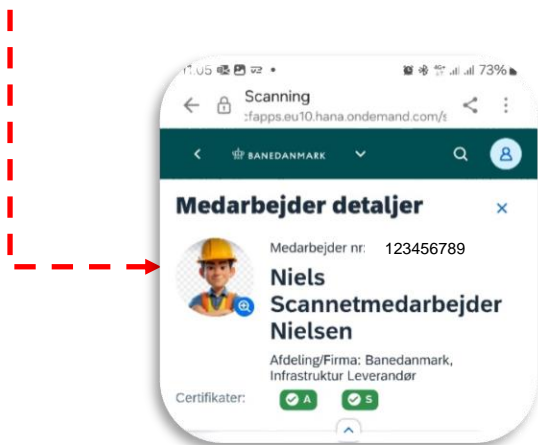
11.05 • 73%

Scanning
:fapps.eu10.hana.ondemand.com/s

BANEDANMARK

Medarbejder detaljer

Medarbejder nr: 123456789

Niels Scannetmedarbejder Nielsen

Afdeling/Firma: Banedanmark, Infrastruktur Leverandør

Certifikater: A S